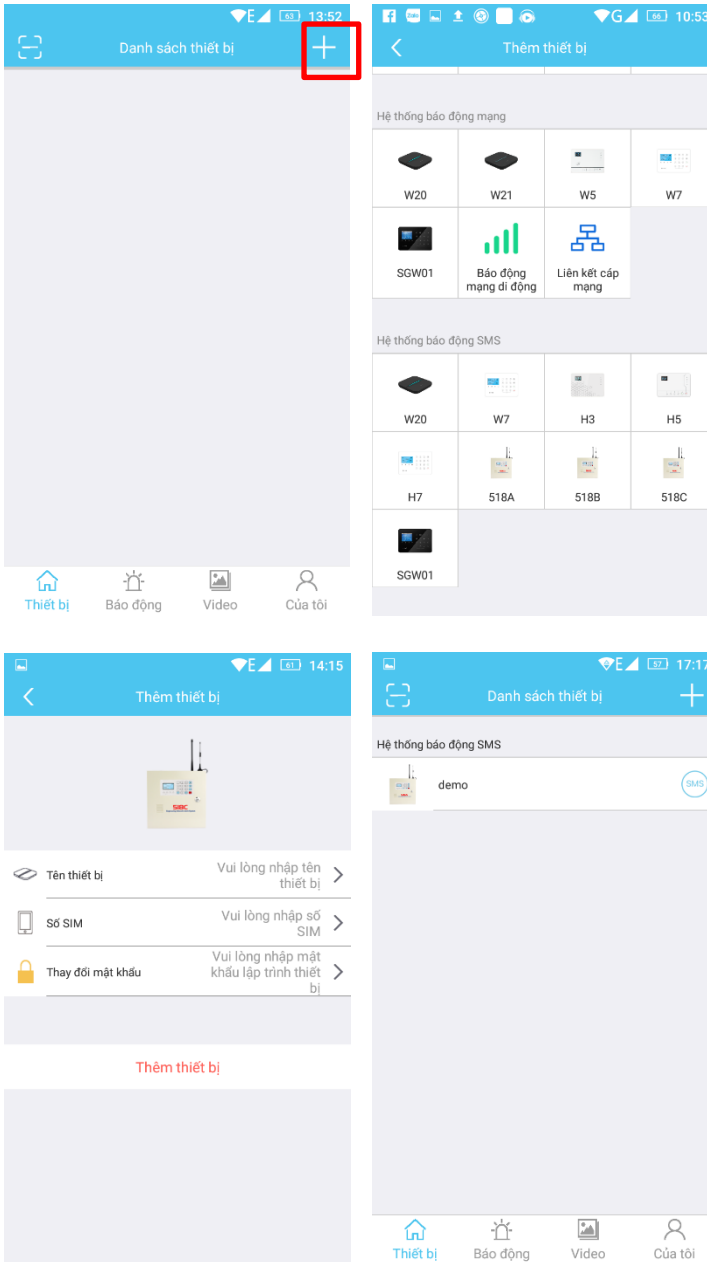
E 63 13:52
Danh sách thiết bị
+

Thiết bị
Báo động
Video
Của tôi

G 66 10:53
Thêm thiết bị

Hệ thống báo động mạng

W20
W21
W5
W7
SGW01
Báo động mạng di động
Liên kết cáp mạng

Hệ thống báo động SMS

W20
W7
H3
H5
H7
518A
518B
518C
SGW01

E 61 14:15
Thêm thiết bị

Tên thiết bị
Vui lòng nhập tên thiết bị
Số SIM
Vui lòng nhập số SIM
Thay đổi mật khẩu
Vui lòng nhập mật khẩu lập trình thiết bị

Thêm thiết bị

E 57 17:17
Danh sách thiết bị
+
Hệ thống báo động SMS
demo
SMS

Thiết bị
Báo động
Video
Của tôi